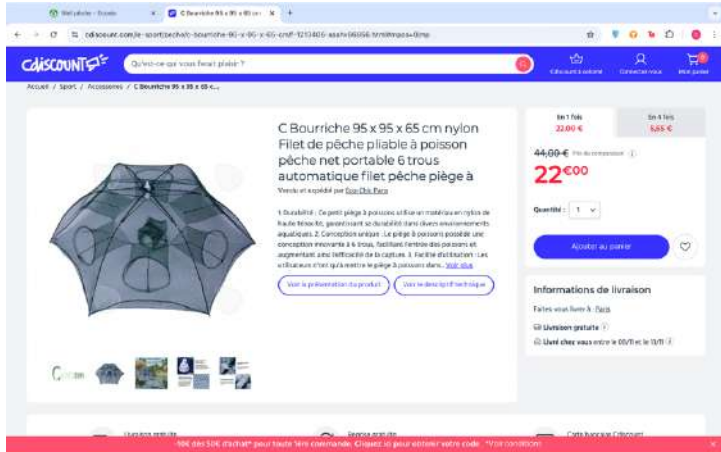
Web pilote - Google
C Bourriche 95 x 95 x 65 cm
cdiscount.com/le-sport/peche/c-bourriche-95-x-95-x-65-cm-f-1213406-auto06656.html#mpos=0|mp

Cdiscount
Qu'est-ce qui vous ferait plaisir ?
Cdiscount à volonté
Connectez-vous
Mon panier

Accueil / Sport / Accessoires / C Bourriche 95 x 95 x 65 c...

C Bourriche 95 x 95 x 65 cm nylon Filet de pêche pliable à poisson pêche net portable 6 trous automatique filet pêche piège à

Vendu et expédié par Eco-Chic Paris

1. Durabilité : Ce petit piège à poissons utilise un matériau en nylon de haute ténacité, garantissant sa durabilité dans divers environnements aquatiques. 2. Conception unique : Le piège à poissons possède une conception innovante à 6 trous, facilitant l'entrée des poissons et augmentant ainsi l'efficacité de la capture. 3. Facilité d'utilisation : Les utilisateurs n'ont qu'à mettre le piège à poissons dans... Voir plus

Voir la présentation du produit
Voir le descriptif technique

En 1 fois
22,00 €
En 4 fois
5,65 €

44,00 € Prix de comparaison
22€00

Quantité : 1

Ajouter au panier

Informations de livraison
Faites vous livrer à Paris
Livraison gratuite
Livré chez vous entre le 09/11 et le 13/11

Livraison gratuite
Retour gratuit
Carte bancaire Cdiscount

-50€ dès 50€ d'achat* pour toute 1ère commande. Cliquez ici pour obtenir votre code. *Voir conditions